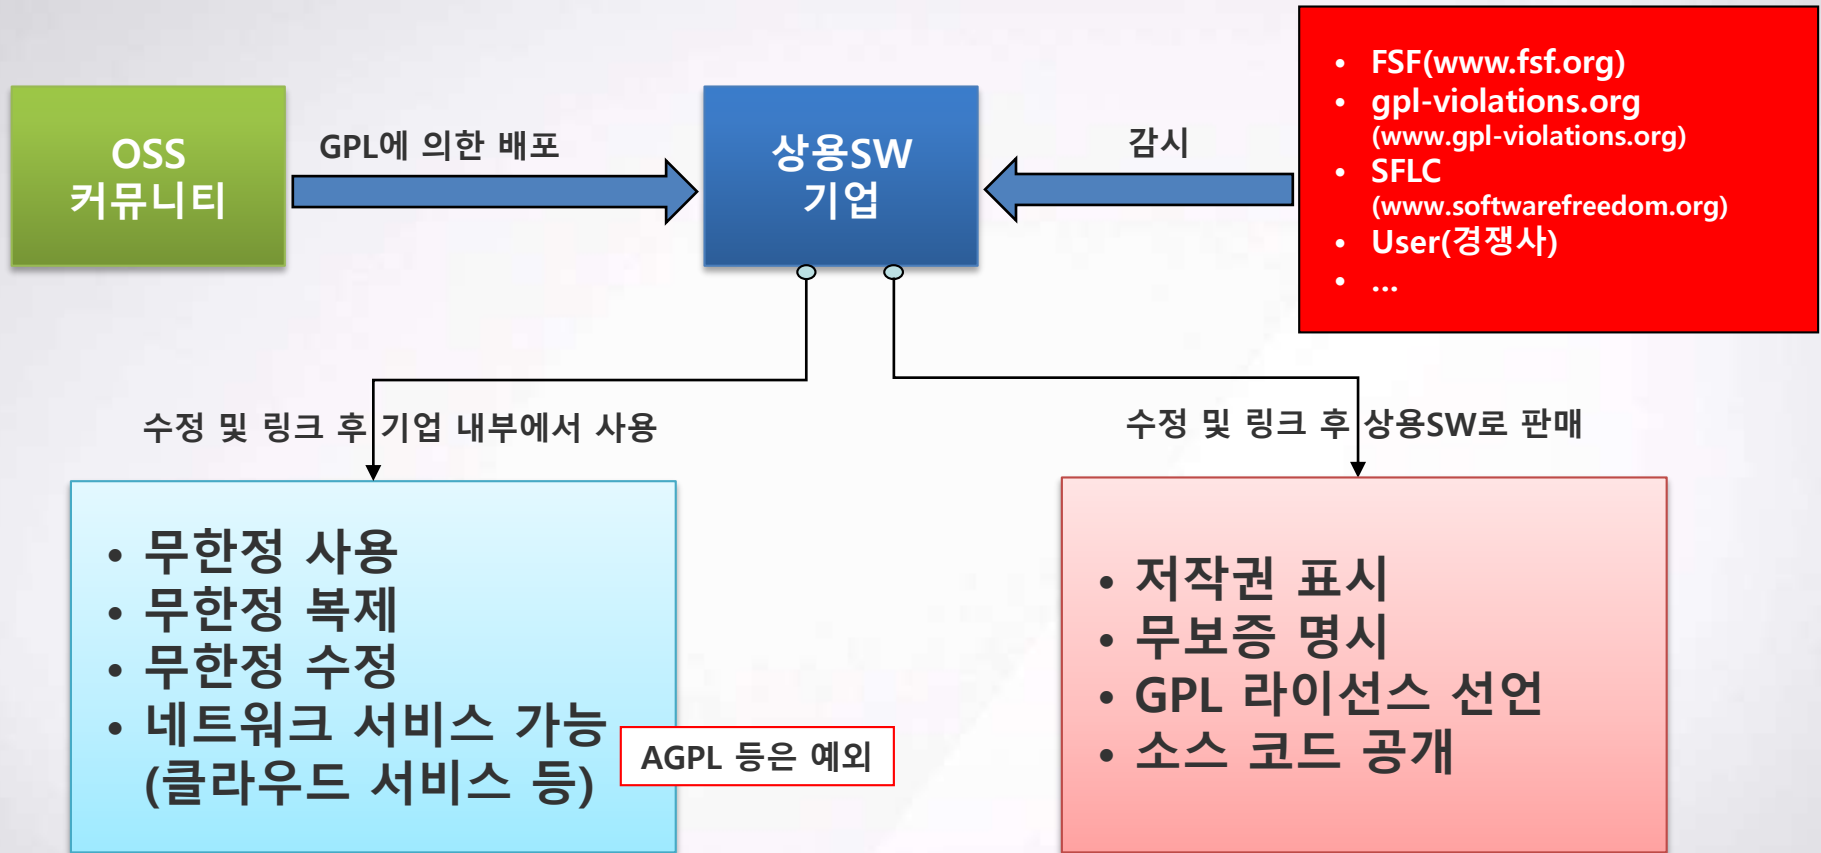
OSS
커뮤니티

GPL에 의한 배포

상용SW
기업

감시

- FSF(www.fsf.org)
- gpl-violations.org (www.gpl-violations.org)
- SFLC (www.softwarefreedom.org)
- User(경쟁사)
- ...

수정 및 링크 후 기업 내부에서 사용

수정 및 링크 후 상용SW로 판매

- 무한정 사용
- 무한정 복제
- 무한정 수정
- 네트워크 서비스 가능 (클라우드 서비스 등)

AGPL 등은 예외

- 저작권 표시
- 무보증 명시
- GPL 라이선스 선언
- 소스 코드 공개